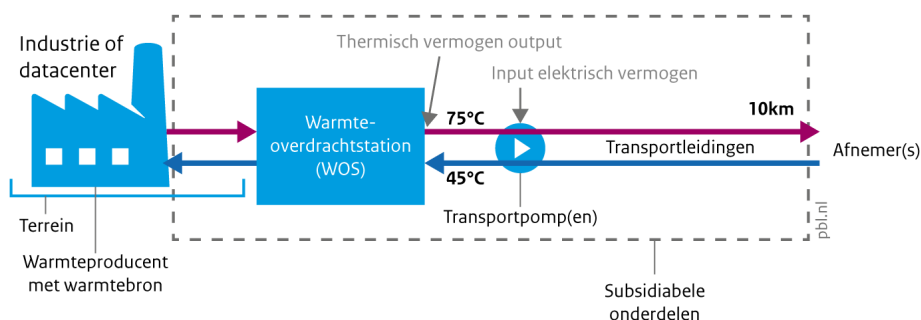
Industrie of datacenter

Thermisch vermogen output

Input elektrisch vermogen

Warmte-overdrachtstation (WOS)

75°C

10km

Transportleidingen

Afnemer(s)

45°C

Transportpomp(en)

Terrein

Warmteproducent met warmtebron

Subsidiabele onderdelen

pbl.nl